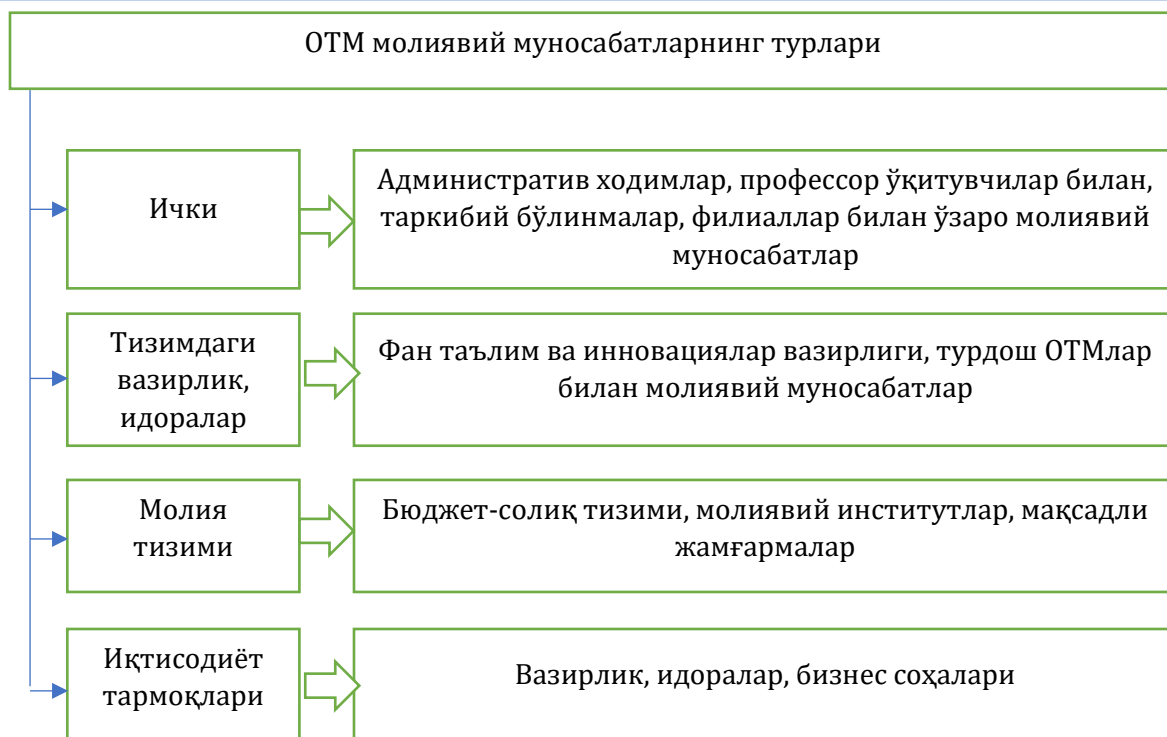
ОТМ молиявий муносабатларнинг турлари

Ички

Административ ходимлар, профессор ўқитувчилар билан, таркибий бўлинмалар, филиаллар билан ўзаро молиявий муносабатлар

Тизимдаги вазирлик, идоралар

Фан таълим ва инновациялар вазирлиги, турдош ОТМлар билан молиявий муносабатлар

Молия тизими

Бюджет-солиқ тизими, молиявий институтлар, мақсадли жамғармалар

Иқтисодиёт тармоқлари

Вазирлик, идоралар, бизнес соҳалари